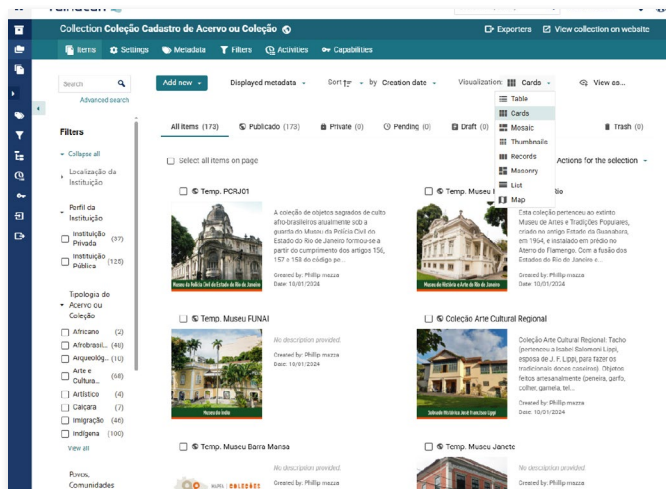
Collection Coleção Cadastro de Acervo ou Coleção

Exporters View collection on website

Items Settings Metadata Filters Activities Capabilities

Search
Advanced search

Add new

Displayed metadata

Sort by Creation date

Visualization: Cards

View as...

Table
Cards
Mosaic
Thumbnails
Records
Masonry
List
Map

Filters

Collapse all

Localização da Instituição

Perfil da Instituição
Instituição Privada (37)
Instituição Pública (125)

Tipologia do Acervo ou Coleção
Africano (2)
Afrobrasil... (46)
Arqueológ... (10)
Arte e Cultura... (68)
Artístico (4)
Caiçara (7)
Imigração (46)
Indígena (100)
View all

Povos, Comunidades

All items (173) Publicado (173) Private (0) Pending (0) Draft (0) Trash (0)

Select all items on page

Actions for the selection

Temp. PCRJ01

Museu da Polícia Civil do Estado do Rio de Janeiro

A coleção de objetos sagrados de culto afro-brasileiros atualmente sob a guarda do Museu da Polícia Civil do Estado do Rio de Janeiro formou-se a partir do cumprimento dos artigos 156, 157 e 158 do código pe...

Created by: Phillip mazza
Date: 10/01/2024

Temp. Museu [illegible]io

Museu de História e Artes do Estado do Rio de Janeiro

Esta coleção pertenceu ao extinto Museu de Artes e Tradições Populares, criado no antigo Estado da Guanabara, em 1954, e instalado em prédio no Aterro do Flamengo. Com a fusão dos Estados do Rio de Janeiro e...

Created by: Phillip mazza
Date: 10/01/2024

Temp. Museu FUNAI

Museu do Índio

No description provided.

Created by: Phillip mazza
Date: 10/01/2024

Coleção Arte Cultural Regional

Sobrado Histórico José Francisco Lippi

Coleção Arte Cultural Regional: Tacho (pertenceu a Isabel Salomoni Lippi, esposa de J. F. Lippi, para fazer os tradicionais doces caseiros). Objetos feitos artesanalmente (peneira, garfo, colher, gamela, tel...

Created by: Phillip mazza
Date: 10/01/2024

Temp. Museu Barra Mansa

No description provided.

Created by: Phillip mazza
Date: 10/01/2024

Temp. Museu Janete

No description provided.

Created by: Phillip mazza